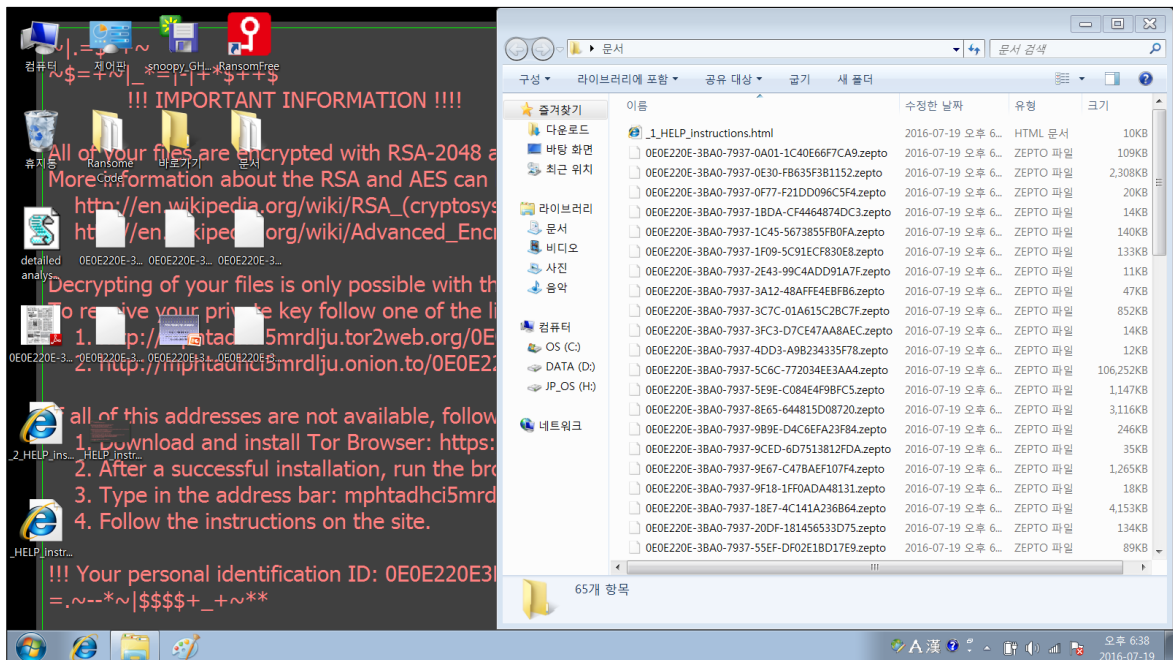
컴퓨터 제어판 snoopy_GH... RansomFree

~|.=+~^~
~$=+^~|_*=|-|+*$+++$

!!! IMPORTANT INFORMATION !!!!

휴지통 Ransome Code 바로가기 문서

All of your files are encrypted with RSA-2048 a
More information about the RSA and AES can
http://en.wikipedia.org/wiki/RSA_(cryptosys
http://en.wikipedia.org/wiki/Advanced_Encr

detailed analys... 0E0E220E-3... 0E0E220E-3... 0E0E220E-3...

Decrypting of your files is only possible with th
To receive your private key follow one of the li
1. http://mphtadhci5mrdlju.tor2web.org/0E
2. http://mphtadhci5mrdlju.onion.to/0E0E2

0E0E220E-3... 0E0E220E-3... 0E0E220E-3... 0E0E220E-3...

If all of this addresses are not available, follow
1. Download and install Tor Browser: https:
2. After a successful installation, run the bro
3. Type in the address bar: mphtadhci5mrd
4. Follow the instructions on the site.

_2_HELP_ins... _HELP_instr... _HELP_instr...

!!! Your personal identification ID: 0E0E220E3
=.~--*~|$$$$+_+~**

문서

문서 검색

구성 ▾ 라이브러리에 포함 ▾ 공유 대상 ▾ 굽기 새 폴더

즐겨찾기
다운로드
바탕 화면
최근 위치
라이브러리
문서
비디오
사진
음악
컴퓨터
OS (C:)
DATA (D:)
JP_OS (H:)
네트워크

| 이름 | 수정한 날짜 | 유형 | 크기 |
|---|---|---|---|
| _1_HELP_instructions.html | 2016-07-19 오후 6... | HTML 문서 | 10KB |
| 0E0E220E-3BA0-7937-0A01-1C40E66F7CA9.zepto | 2016-07-19 오후 6... | ZEPTO 파일 | 109KB |
| 0E0E220E-3BA0-7937-0E30-FB635F3B1152.zepto | 2016-07-19 오후 6... | ZEPTO 파일 | 2,308KB |
| 0E0E220E-3BA0-7937-0F77-F21DD096C5F4.zepto | 2016-07-19 오후 6... | ZEPTO 파일 | 20KB |
| 0E0E220E-3BA0-7937-1BDA-CF4464874DC3.zepto | 2016-07-19 오후 6... | ZEPTO 파일 | 14KB |
| 0E0E220E-3BA0-7937-1C45-5673855FB0FA.zepto | 2016-07-19 오후 6... | ZEPTO 파일 | 140KB |
| 0E0E220E-3BA0-7937-1F09-5C91ECF830E8.zepto | 2016-07-19 오후 6... | ZEPTO 파일 | 133KB |
| 0E0E220E-3BA0-7937-2E43-99C4ADD91A7F.zepto | 2016-07-19 오후 6... | ZEPTO 파일 | 11KB |
| 0E0E220E-3BA0-7937-3A12-48AFFE4EBFB6.zepto | 2016-07-19 오후 6... | ZEPTO 파일 | 47KB |
| 0E0E220E-3BA0-7937-3C7C-01A615C2BC7F.zepto | 2016-07-19 오후 6... | ZEPTO 파일 | 852KB |
| 0E0E220E-3BA0-7937-3FC3-D7CE47AA8AEC.zepto | 2016-07-19 오후 6... | ZEPTO 파일 | 14KB |
| 0E0E220E-3BA0-7937-4DD3-A9B234335F78.zepto | 2016-07-19 오후 6... | ZEPTO 파일 | 12KB |
| 0E0E220E-3BA0-7937-5C6C-772034EE3AA4.zepto | 2016-07-19 오후 6... | ZEPTO 파일 | 106,252KB |
| 0E0E220E-3BA0-7937-5E9E-C084E4F9BFC5.zepto | 2016-07-19 오후 6... | ZEPTO 파일 | 1,147KB |
| 0E0E220E-3BA0-7937-8E65-644815D08720.zepto | 2016-07-19 오후 6... | ZEPTO 파일 | 3,116KB |
| 0E0E220E-3BA0-7937-9B9E-D4C6EFA23F84.zepto | 2016-07-19 오후 6... | ZEPTO 파일 | 246KB |
| 0E0E220E-3BA0-7937-9CED-6D7513812FDA.zepto | 2016-07-19 오후 6... | ZEPTO 파일 | 35KB |
| 0E0E220E-3BA0-7937-9E67-C47BAEF107F4.zepto | 2016-07-19 오후 6... | ZEPTO 파일 | 1,265KB |
| 0E0E220E-3BA0-7937-9F18-1FF0ADA48131.zepto | 2016-07-19 오후 6... | ZEPTO 파일 | 18KB |
| 0E0E220E-3BA0-7937-18E7-4C141A236B64.zepto | 2016-07-19 오후 6... | ZEPTO 파일 | 4,153KB |
| 0E0E220E-3BA0-7937-20DF-181456533D75.zepto | 2016-07-19 오후 6... | ZEPTO 파일 | 134KB |
| 0E0E220E-3BA0-7937-55EF-DF02E1BD17E9.zepto | 2016-07-19 오후 6... | ZEPTO 파일 | 89KB |

65개 항목

A 漢 오후 6:38 2016-07-19